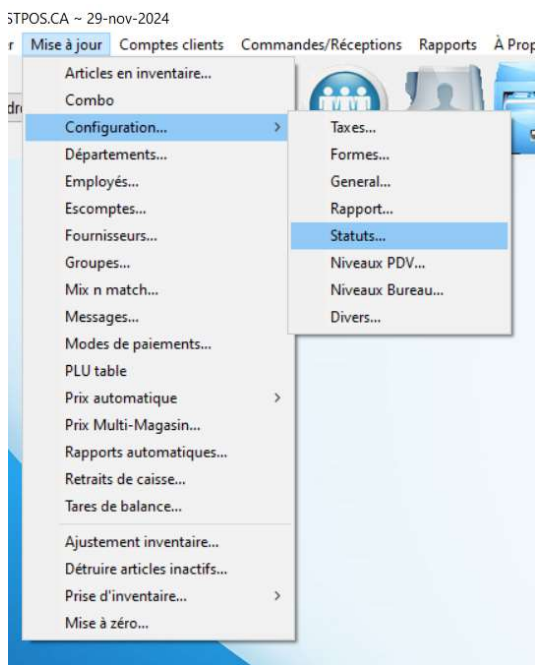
STPOS.CA ~ 29-nov-2024

r Mise à jour Comptes clients Commandes/Réceptions Rapports À Prop

dr

Articles en inventaire...
Combo
Configuration...
Départements...
Employés...
Escomptes...
Fournisseurs...
Groupes...
Mix n match...
Messages...
Modes de paiements...
PLU table
Prix automatique
Prix Multi-Magasin...
Rapports automatiques...
Retraits de caisse...
Tares de balance...
Ajustement inventaire...
Détruire articles inactifs...
Prise d'inventaire...
Mise à zéro...

Taxes...
Formes...
General...
Rapport...
Statuts...
Niveaux PDV...
Niveaux Bureau...
Divers...